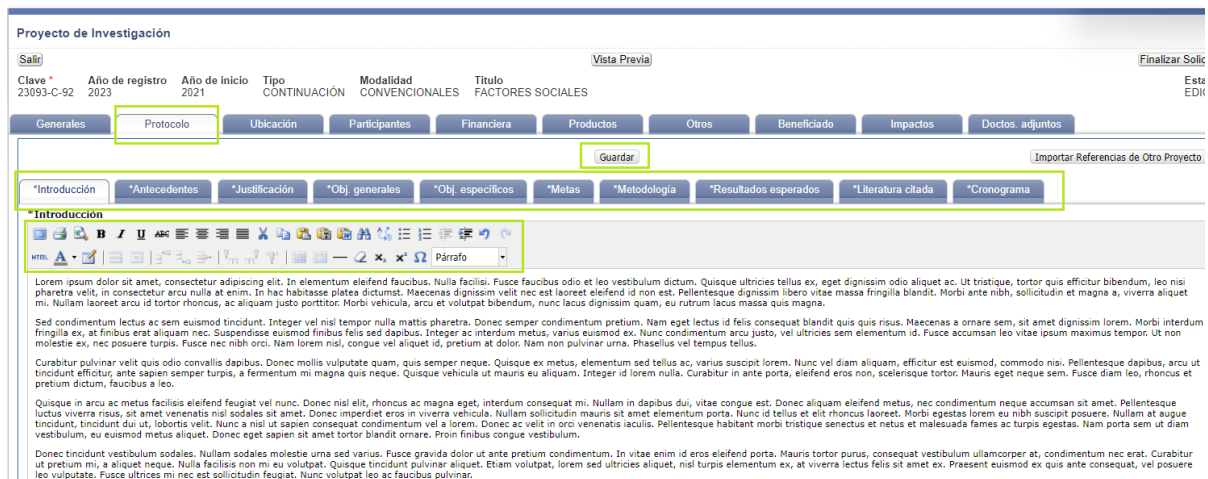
Proyecto de Investigación

Salir

Vista Previa

Finalizar Solic

| Clave * | Año de registro | Año de inicio | Tipo | Modalidad | Titulo | Esta |
|---|---|---|---|---|---|---|
| 23093-C-92 | 2023 | 2021 | CONTINUACIÓN | CONVENCIONALES | FACTORES SOCIALES | EDI |

Generales | Protocolo | Ubicación | Participantes | Financiera | Productos | Otros | Beneficiado | Impactos | Doctos. adjuntos

Guardar

Importar Referencias de Otro Proyecto

*Introducción | *Antecedentes | *Justificación | *Obj. generales | *Obj. específicos | *Metas | *Metodología | *Resultados esperados | *Literatura citada | *Cronograma

*Introducción

HTML

Párrafo

Lorem ipsum dolor sit amet, consectetur adipiscing elit. In elementum eleifend faucibus. Nulla facilisi. Fusce faucibus odio et leo vestibulum dictum. Quisque ultricies tellus ex, eget dignissim odio aliquet ac. Ut tristique, tortor quis efficitur bibendum, leo nisi pharetra velit, in consectetur arcu nulla at enim. In hac habitasse platea dictumst. Maecenas dignissim velit nec est laoreet eleifend id non est. Pellentesque dignissim libero vitae massa fringilla blandit. Morbi ante nibh, sollicitudin et magna a, viverra aliquet mi. Nullam laoreet arcu id tortor rhoncus, ac aliquam justo porttitor. Morbi vehicula, arcu et volutpat bibendum, nunc lacus dignissim quam, eu rutrum lacus massa quis magna.

Sed condimentum lectus ac sem euismod tincidunt. Integer vel nisl tempor nulla mattis pharetra. Donec semper condimentum pretium. Nam eget lectus id felis consequat blandit quis quis risus. Maecenas a ornare sem, sit amet dignissim lorem. Morbi interdum fringilla ex, at finibus erat aliquam nec. Suspendisse euismod finibus felis sed dapibus. Integer ac interdum metus, varius euismod ex. Nunc condimentum arcu justo, vel ultricies sem elementum id. Fusce accumsan leo vitae ipsum maximus tempor. Ut non molestie ex, nec posuere turpis. Fusce nec nibh orci. Nam lorem nisl, congue vel aliquet id, pretium at dolor. Nam non pulvinar urna. Phasellus vel tempus tellus.

Curabitur pulvinar velit quis odio convallis dapibus. Donec mollis vulputate quam, quis semper neque. Quisque ex metus, elementum sed tellus ac, varius suscipit lorem. Nunc vel diam aliquam, efficitur est euismod, commodo nisi. Pellentesque dapibus, arcu ut tincidunt efficitur, ante sapien semper turpis, a fermentum mi magna quis neque. Quisque vehicula ut mauris eu aliquam. Integer id lorem nulla. Curabitur in ante porta, eleifend eros non, scelerisque tortor. Mauris eget neque sem. Fusce diam leo, rhoncus et pretium dictum, faucibus a leo.

Quisque in arcu ac metus facilisis eleifend feugiat vel nunc. Donec nisl elit, rhoncus ac magna eget, interdum consequat mi. Nullam in dapibus dui, vitae congue est. Donec aliquam eleifend metus, nec condimentum neque accumsan sit amet. Pellentesque luctus viverra risus, sit amet venenatis nisl sodales sit amet. Donec imperdiet eros in viverra vehicula. Nullam sollicitudin mauris sit amet elementum porta. Nunc id tellus et elit rhoncus laoreet. Morbi egestas lorem eu nibh suscipit posuere. Nullam at augue tincidunt, tincidunt dui ut, lobortis velit. Nunc a nisl ut sapien consequat condimentum vel a lorem. Donec ac velit in orci venenatis iaculis. Pellentesque habitant morbi tristique senectus et netus et malesuada fames ac turpis egestas. Nam porta sem ut diam vestibulum, eu euismod metus aliquet. Donec eget sapien sit amet tortor blandit ornare. Proin finibus congue vestibulum.

Donec tincidunt vestibulum sodales. Nullam sodales molestie urna sed varius. Fusce gravida dolor ut ante pretium condimentum. In vitae enim id eros eleifend porta. Mauris tortor purus, consequat vestibulum ullamcorper at, condimentum nec erat. Curabitur ut pretium mi, a aliquet neque. Nulla facilisis non mi eu volutpat. Quisque tincidunt pulvinar aliquet. Etiam volutpat, lorem sed ultricies aliquet, nisl turpis elementum ex, at viverra lectus felis sit amet ex. Praesent euismod ex quis ante consequat, vel posuere leo vulputate. Fusce ultrices mi nec est sollicitudin feugiat. Nunc volutpat leo ac faucibus pulvinar.